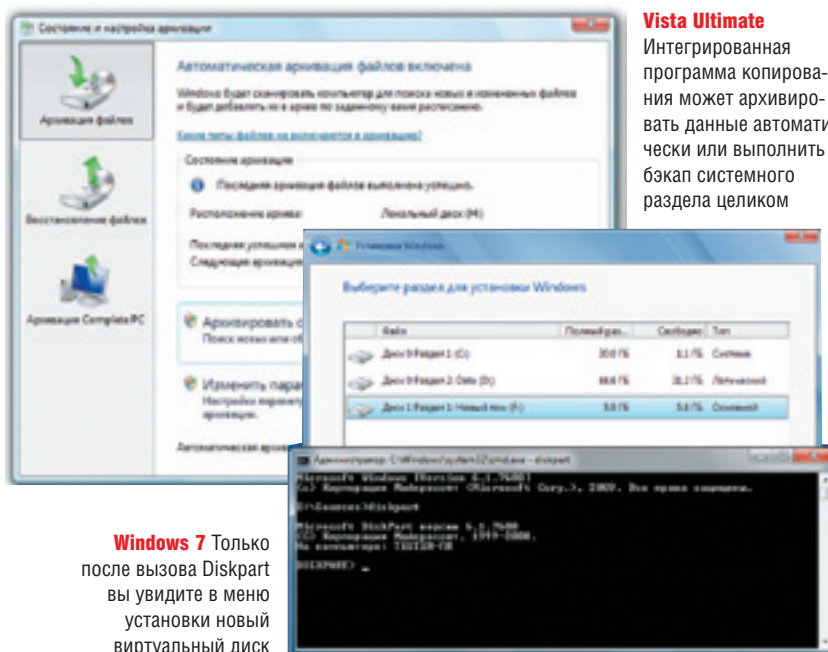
Состояние и настройка архивации

Архивация файлов

Восстановление файлов

Архивация Complete PC

Автоматическая архивация файлов включена

Windows будет сканировать компьютер для поиска новых и измененных файлов и будет добавлять их в архив по заданному вами расписанию.

Какие типы файлов не включаются в архивацию?

Состояние архивации

Последняя архивация файлов выполнена успешно.

Расположение архива: Локальный диск (M:)

Последняя успешная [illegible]

Следующая архивация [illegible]

Архивировать с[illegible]

Поиск новых или об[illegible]

Изменить пара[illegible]

Настройка параметр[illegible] архивации.

Автоматическая архив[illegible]

Vista Ultimate Интегрированная программа копирования может архивировать данные автоматически или выполнить бэкап системного раздела целиком

Установка Windows

Выберите раздел для установки Windows

| Файл | Полный раз... | Свободно | Тип |
|---|---|---|---|
| Диск 0 Раздел 1 (C:) | 30.0 ГБ | 5.1 ГБ | Система |
| Диск 0 Раздел 2: Data (D:) | 66.6 ГБ | 31.2 ГБ | Логический |
| Диск 1 Раздел 1: Новый том (F:) | 5.0 ГБ | 5.0 ГБ | Основной |

Администратор: C:\Windows\system32\cmd.exe - diskpart

Microsoft Windows [Version 6.1.7600]
(c) Корпорация Майкрософт (Microsoft Corp.), 2009. Все права защищены.

D:\Sources>diskpart

Microsoft DiskPart версии 6.1.7600
(C) Корпорация Майкрософт, 1999-2008.
На компьютере: TESTER-PC

DISKPART> _

Windows 7 Только после вызова Diskpart вы увидите в меню установки новый виртуальный диск